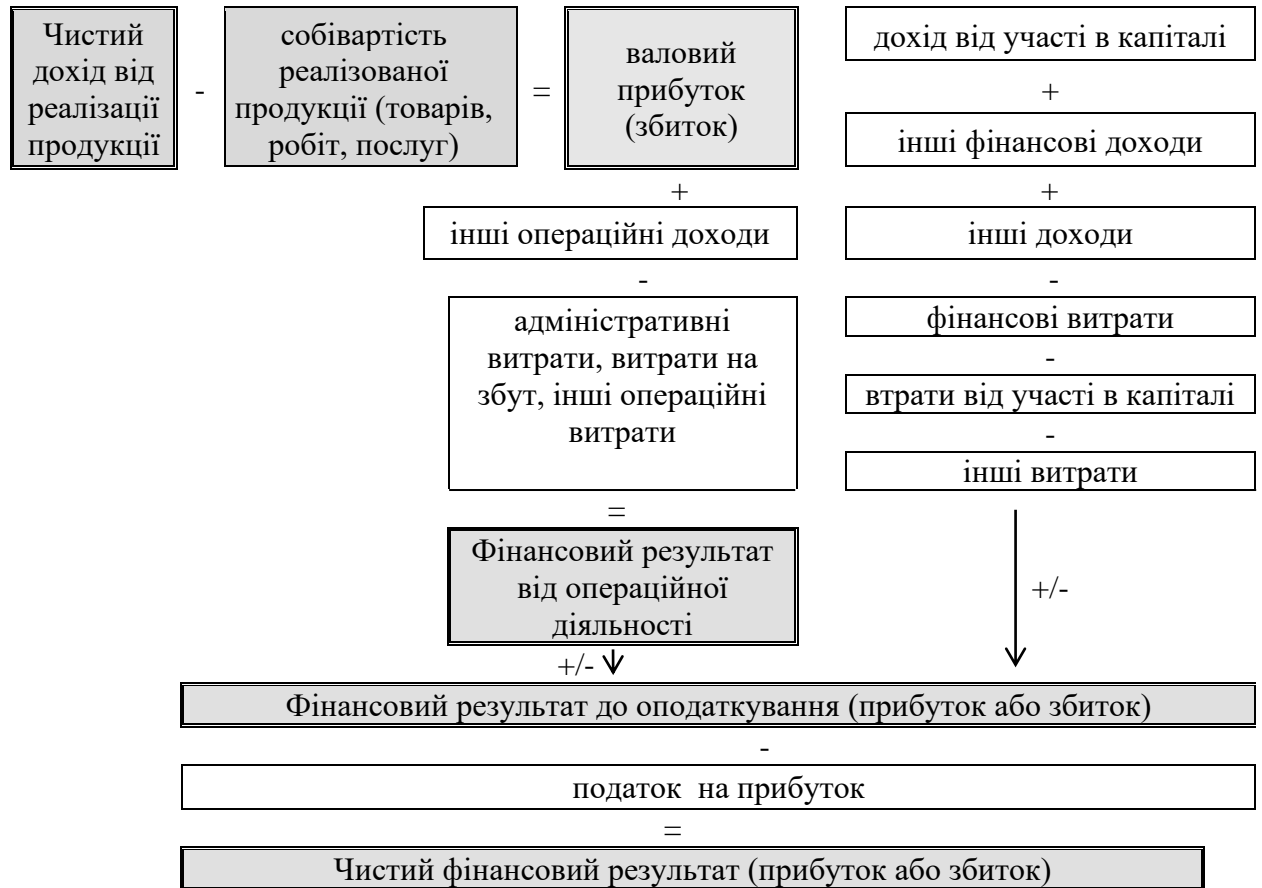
Чистий дохід від реалізації продукції

-

собівартість реалізованої продукції (товарів, робіт, послуг)

=

валовий прибуток (збиток)

+

інші операційні доходи

-

адміністративні витрати, витрати на збут, інші операційні витрати

=

Фінансовий результат від операційної діяльності

+/-

дохід від участі в капіталі

+

інші фінансові доходи

+

інші доходи

-

фінансові витрати

-

втрати від участі в капіталі

-

інші витрати

+/-

Фінансовий результат до оподаткування (прибуток або збиток)

-

податок на прибуток

=

Чистий фінансовий результат (прибуток або збиток)